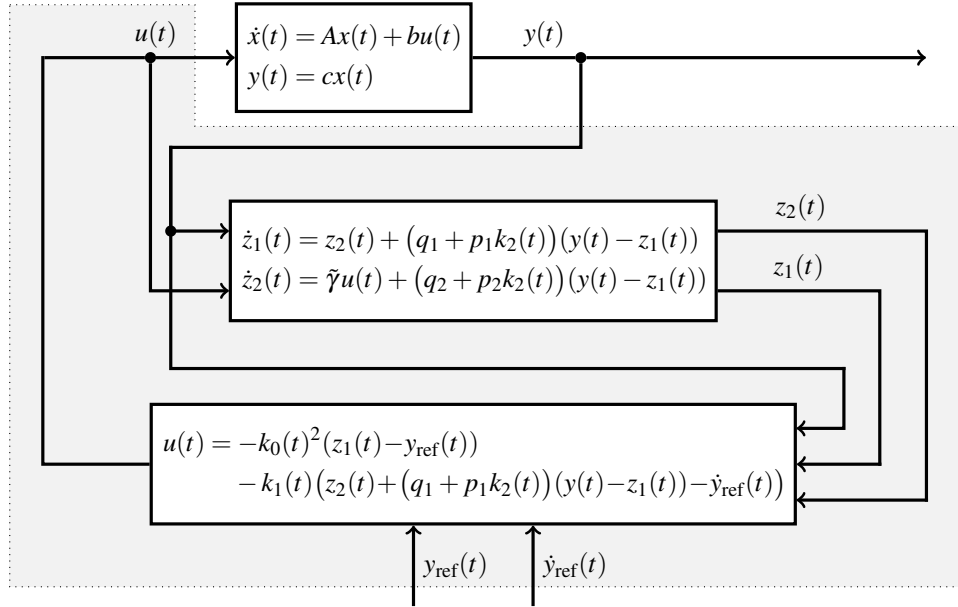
$u(t)$

$\dot{x}(t) = Ax(t) + bu(t)$
$y(t) = cx(t)$

$y(t)$

$z_2(t)$

$\dot{z}_1(t) = z_2(t) + \big(q_1 + p_1 k_2(t)\big)\big(y(t) - z_1(t)\big)$
$\dot{z}_2(t) = \tilde{\gamma} u(t) + \big(q_2 + p_2 k_2(t)\big)\big(y(t) - z_1(t)\big)$

$z_1(t)$

$u(t) = -k_0(t)^2 (z_1(t) - y_{\text{ref}}(t))$
$- k_1(t)\big(z_2(t) + \big(q_1 + p_1 k_2(t)\big)\big(y(t) - z_1(t)\big) - \dot{y}_{\text{ref}}(t)\big)$

$y_{\text{ref}}(t)$

$\dot{y}_{\text{ref}}(t)$